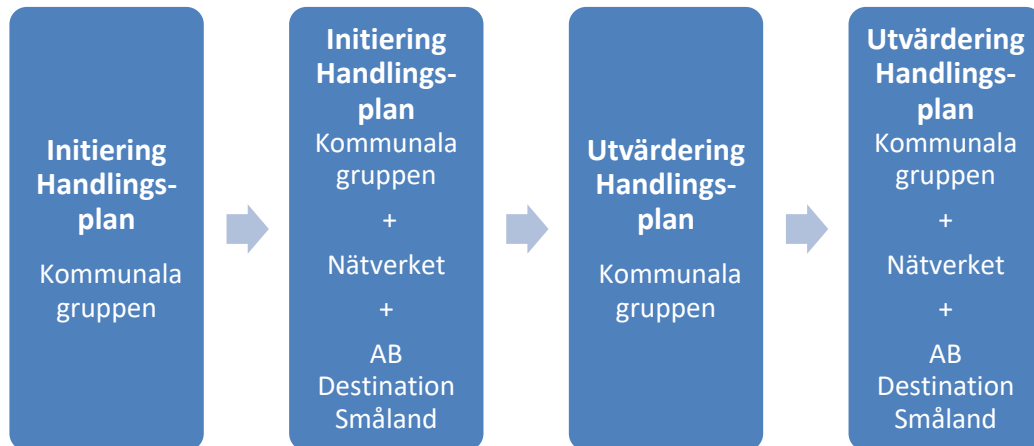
Initiering Handlingsplan
Kommunala gruppen

Initiering Handlingsplan
Kommunala gruppen
+
Nätverket
+
AB Destination Småland

Utvärdering Handlingsplan
Kommunala gruppen

Utvärdering Handlingsplan
Kommunala gruppen
+
Nätverket
+
AB Destination Småland